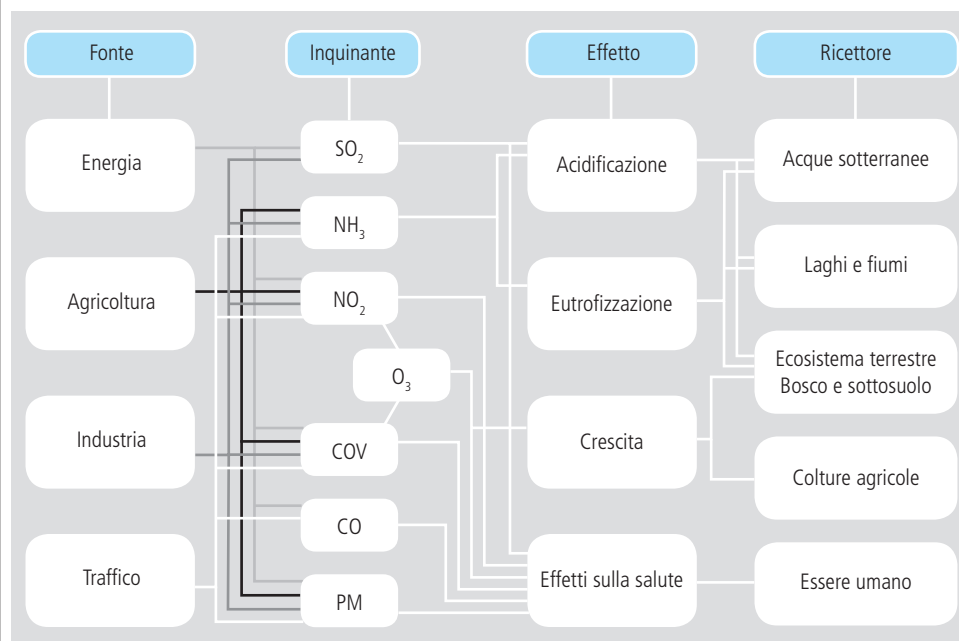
Fonte

Inquinante

Effetto

Ricettore

Energia

Agricoltura

Industria

Traffico

$SO_2$

$NH_3$

$NO_2$

$O_3$

COV

CO

PM

Acidificazione

Eutrofizzazione

Crescita

Effetti sulla salute

Acque sotterranee

Laghi e fiumi

Ecosistema terrestre Bosco e sottosuolo

Colture agricole

Essere umano